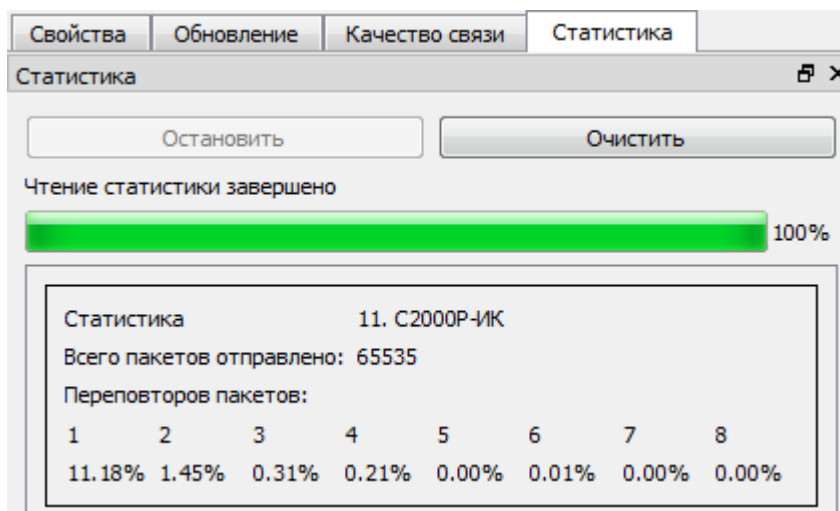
Свойства | Обновление | Качество связи | Статистика

Статистика

Остановить

Очистить

Чтение статистики завершено

100%

Статистика 11. С2000Р-ИК

Всего пакетов отправлено: 65535

Переповторов пакетов:

| 1 | 2 | 3 | 4 | 5 | 6 | 7 | 8 |
|---|---|---|---|---|---|---|---|
| 11.18% | 1.45% | 0.31% | 0.21% | 0.00% | 0.01% | 0.00% | 0.00% |